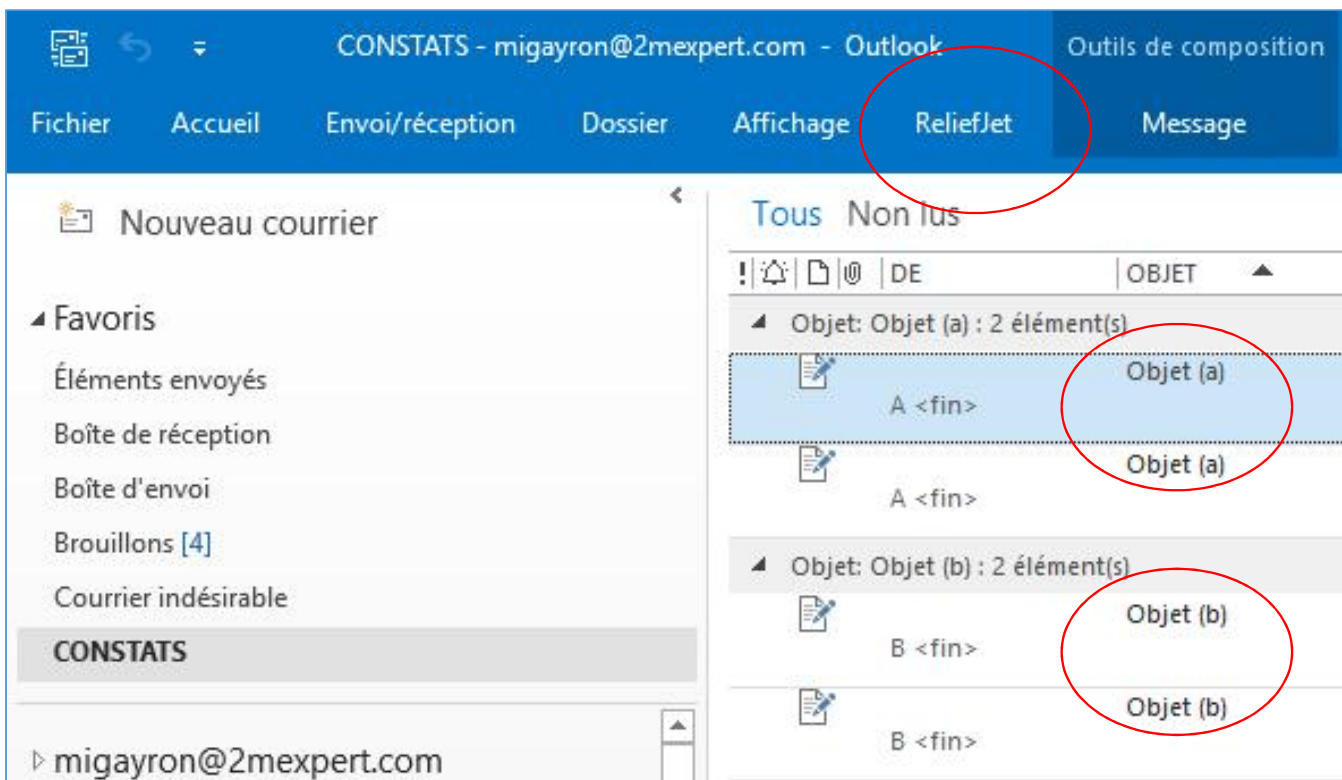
CONSTATS - migayron@2mexpert.com - Outlook

Outils de composition

Fichier Accueil Envoi/réception Dossier Affichage ReliefJet Message

Nouveau courrier

Tous Non lus

! DE OBJET

◢ Favoris

Éléments envoyés

Boîte de réception

Boîte d'envoi

Brouillons [4]

Courrier indésirable

CONSTATS

▷ migayron@2mexpert.com

◢ Objet: Objet (a) : 2 élément(s)

Objet (a)
A <fin>

Objet (a)
A <fin>

◢ Objet: Objet (b) : 2 élément(s)

Objet (b)
B <fin>

Objet (b)
B <fin>